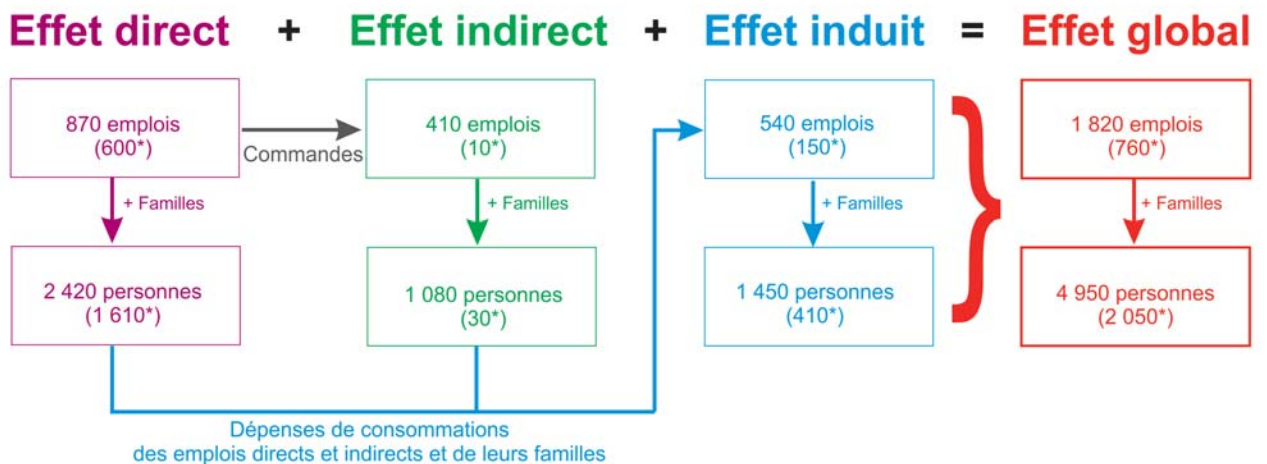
Effet direct + Effet indirect + Effet induit = Effet global

870 emplois
(600*)

Commandes

410 emplois
(10*)

540 emplois
(150*)

1 820 emplois
(760*)

+ Familles

+ Familles

+ Familles

+ Familles

2 420 personnes
(1 610*)

1 080 personnes
(30*)

1 450 personnes
(410*)

4 950 personnes
(2 050*)

Dépenses de consommations
des emplois directs et indirects et de leurs familles